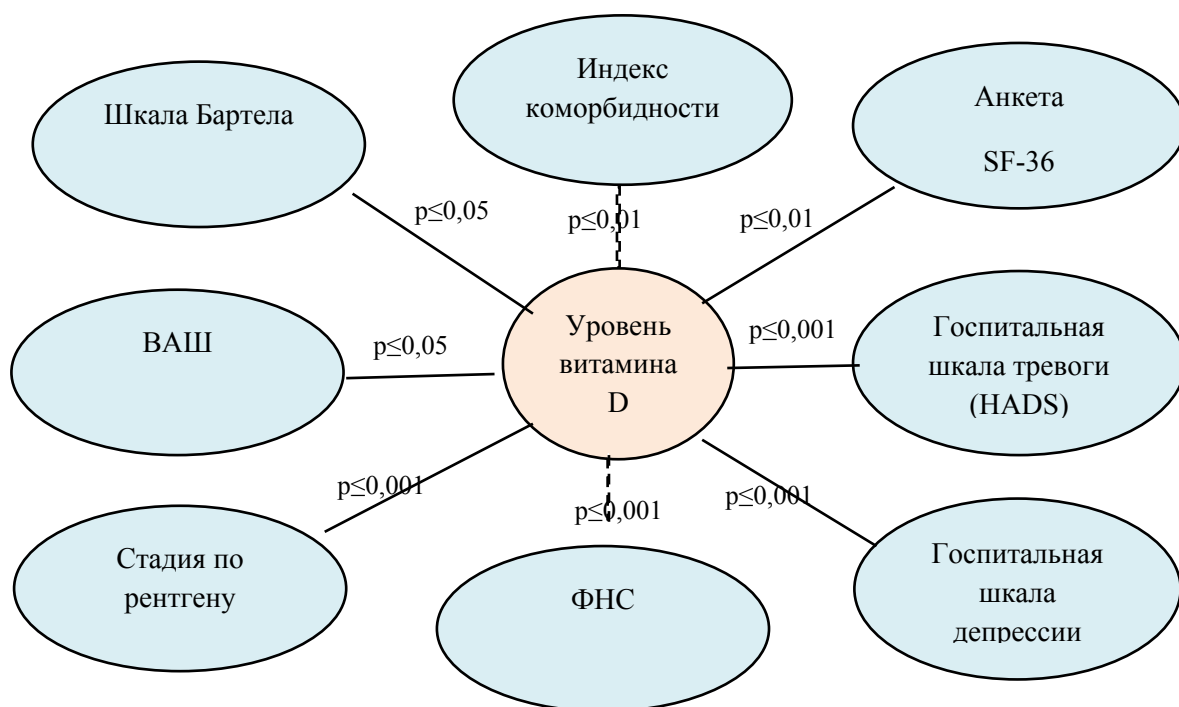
Индекс коморбидности

Шкала Бартела

Анкета SF-36

p≤0,05

p≤0,01

p≤0,01

ВАШ

p≤0,05

Уровень витамина D

p≤0,001

Госпитальная шкала тревоги (HADS)

p≤0,001

p≤0,001

p≤0,001

Стадия по рентгену

ФНС

Госпитальная шкала депрессии